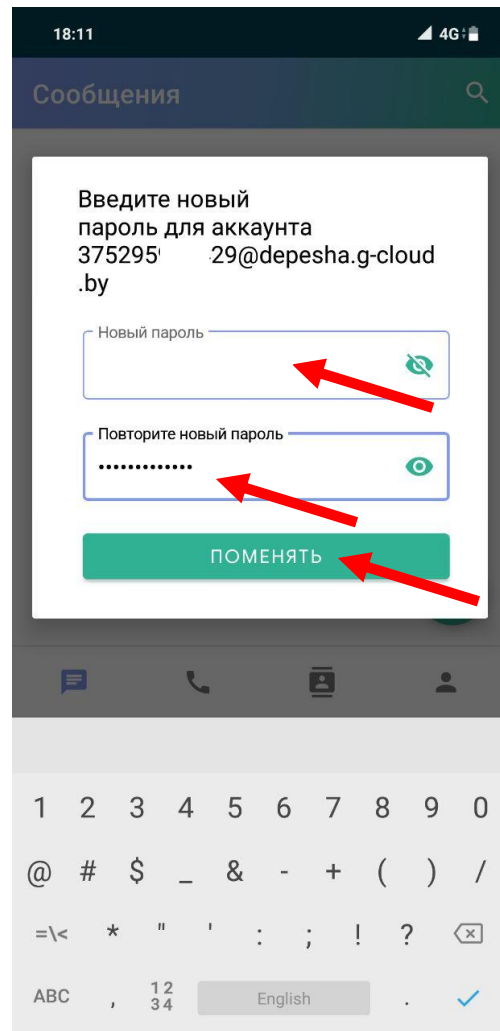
18:11
4G

Сообщения

Введите новый пароль для аккаунта 3752950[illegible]29@depesha.g-cloud.by

Новый пароль

Повторите новый пароль
•••••••••••••

ПОМЕНЯТЬ

1 2 3 4 5 6 7 8 9 0
@ # $ _ & - + ( ) /
=\< * " ' : ; ! ?
ABC , 12 34 English .